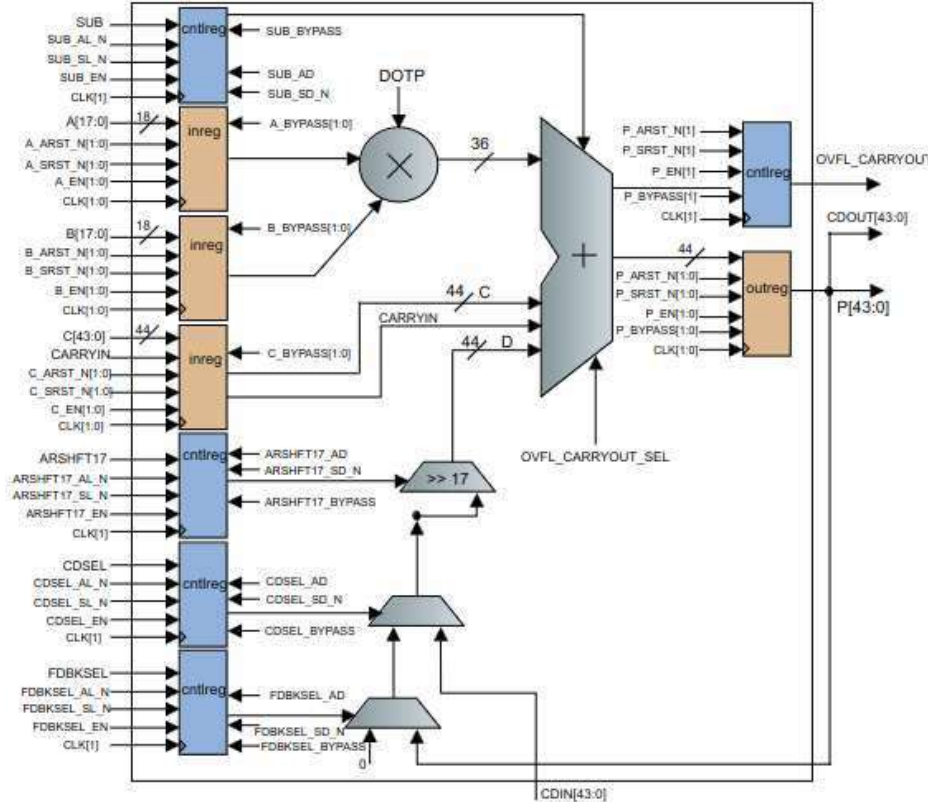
SUB
SUB_AL_N
SUB_SL_N
SUB_EN
CLK[1]
cntlreg
SUB_BYPASS
SUB_AD
SUB_SD_N
DOTP
A[17:0]
18
A_ARST_N[1:0]
A_SRST_N[1:0]
A_EN[1:0]
CLK[1:0]
inreg
A_BYPASS[1:0]
36
B[17:0]
18
B_ARST_N[1:0]
B_SRST_N[1:0]
B_EN[1:0]
CLK[1:0]
inreg
B_BYPASS[1:0]
C[43:0]
44
CARRYIN
C_ARST_N[1:0]
C_SRST_N[1:0]
C_EN[1:0]
CLK[1:0]
inreg
C_BYPASS[1:0]
44
C
CARRYIN
44
D
+
P_ARST_N[1]
P_SRST_N[1]
P_EN[1]
P_BYPASS[1]
CLK[1]
cntlreg
OVFL_CARRYOUT
CDOUT[43:0]
44
P_ARST_N[1:0]
P_SRST_N[1:0]
P_EN[1:0]
P_BYPASS[1:0]
CLK[1:0]
outreg
P[43:0]
OVFL_CARRYOUT_SEL
ARSHFT17
ARSHFT17_AL_N
ARSHFT17_SL_N
ARSHFT17_EN
CLK[1]
cntlreg
ARSHFT17_AD
ARSHFT17_SD_N
ARSHFT17_BYPASS
>> 17
CDSEL
CDSEL_AL_N
CDSEL_SL_N
CDSEL_EN
CLK[1]
cntlreg
CDSEL_AD
CDSEL_SD_N
CDSEL_BYPASS
FDBKSEL
FDBKSEL_AL_N
FDBKSEL_SL_N
FDBKSEL_EN
CLK[1]
cntlreg
FDBKSEL_AD
FDBKSEL_SD_N
FDBKSEL_BYPASS
0
CDIN[43:0]